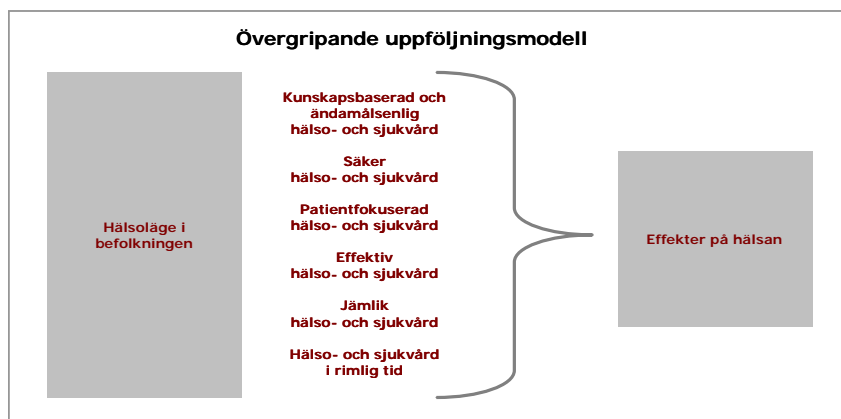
Övergripande uppföljningsmodell

Hälsoläge i befolkningen

Kunskapsbaserad och ändamålsenlig hälso- och sjukvård

Säker hälso- och sjukvård

Patientfokuserad hälso- och sjukvård

Effektiv hälso- och sjukvård

Jämlik hälso- och sjukvård

Hälso- och sjukvård i rimlig tid

Effekter på hälsan